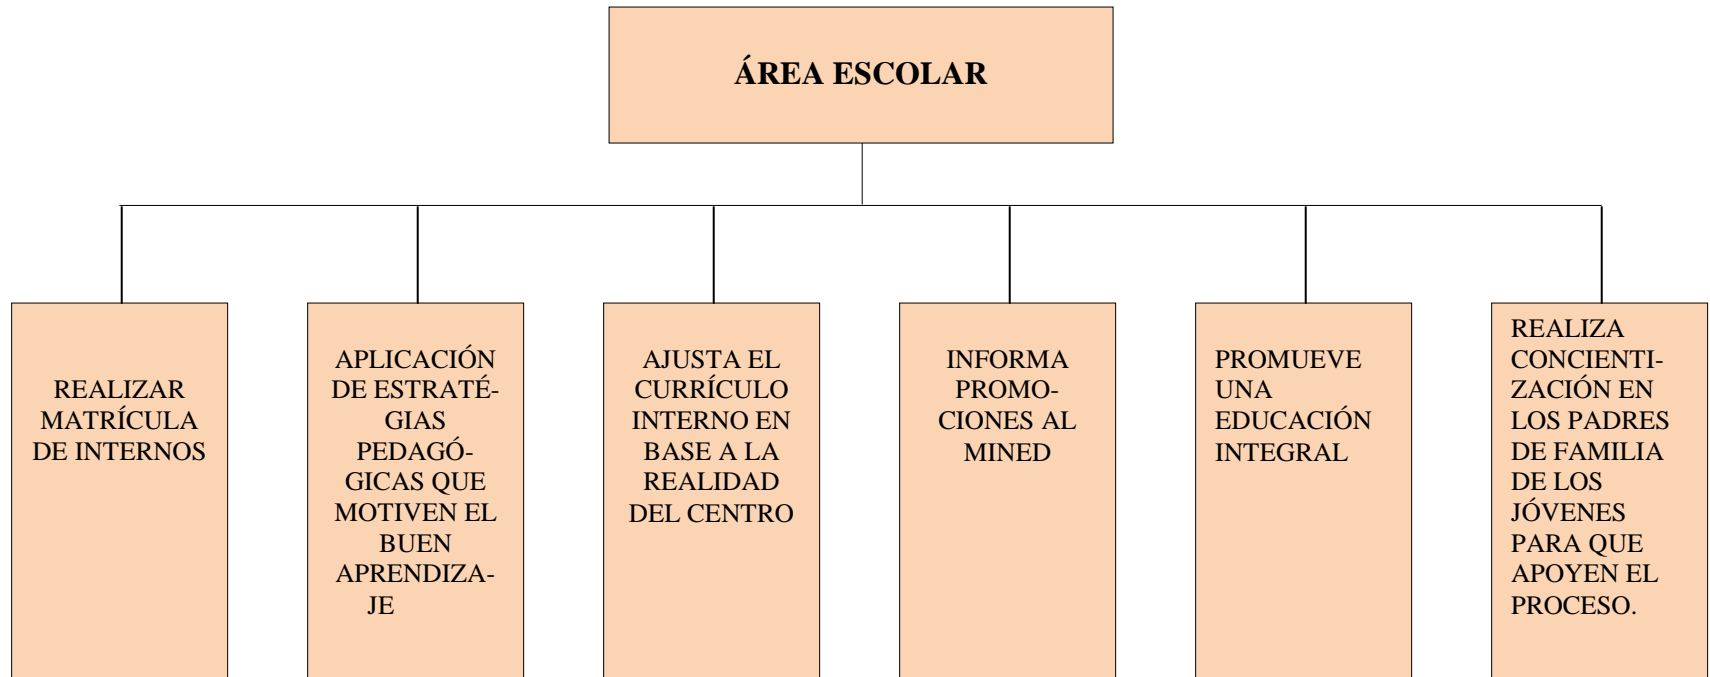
ÁREA ESCOLAR

REALIZAR MATRÍCULA DE INTERNOS

APLICACIÓN DE ESTRATÉGIAS PEDAGÓGICAS QUE MOTIVEN EL BUEN APRENDIZAJE

AJUSTA EL CURRÍCULO INTERNO EN BASE A LA REALIDAD DEL CENTRO

INFORMA PROMOCIONES AL MINED

PROMUEVE UNA EDUCACIÓN INTEGRAL

REALIZA CONCIENTIZACIÓN EN LOS PADRES DE FAMILIA DE LOS JÓVENES PARA QUE APOYEN EL PROCESO.